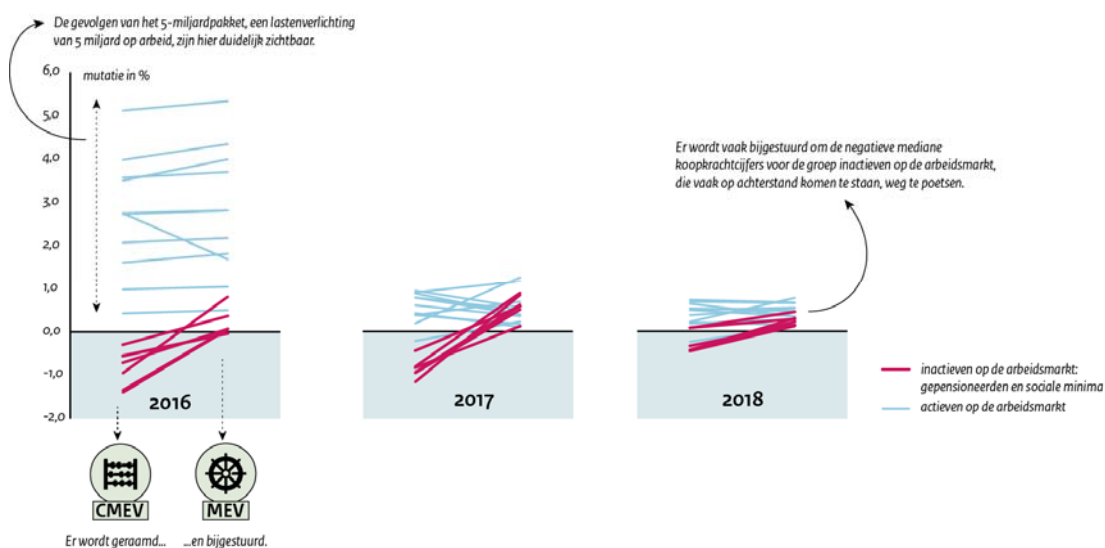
De gevolgen van het 5-miljardpakket, een lastenverlichting van 5 miljard op arbeid, zijn hier duidelijk zichtbaar.

mutatie in %

6,0
5,0
4,0
3,0
2,0
1,0
0,0
-1,0
-2,0

2016

2017

2018

Er wordt vaak bijgestuurd om de negatieve mediane koopkrachtcijfers voor de groep inactieven op de arbeidsmarkt, die vaak op achterstand komen te staan, weg te poetsen.

inactieven op de arbeidsmarkt: gepensioneerden en sociale minima

actieven op de arbeidsmarkt

CMEV

MEV

Er wordt geraamd...

...en bijgestuurd.